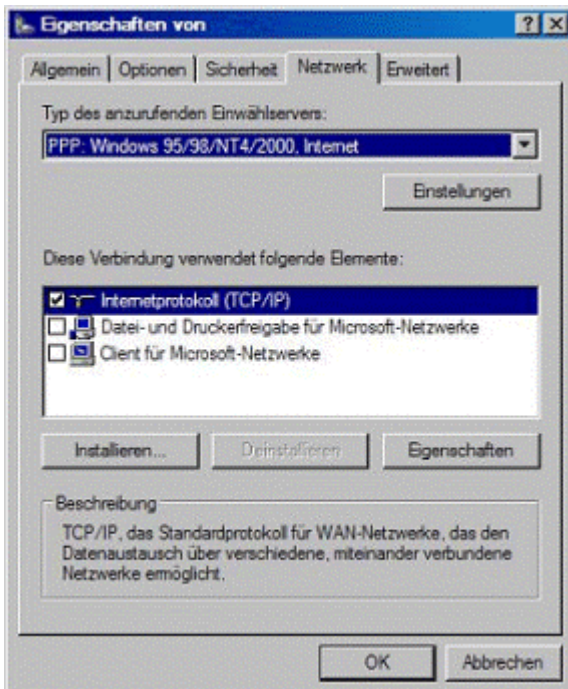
Eigenschaften von

? X

Allgemein | Optionen | Sicherheit | Netzwerk | Erweitert

Typ des anzurufenden Einwählservers:

PPP: Windows 95/98/NT4/2000, Internet

Einstellungen

Diese Verbindung verwendet folgende Elemente:

Internetprotokoll (TCP/IP)
Datei- und Druckerfreigabe für Microsoft-Netzwerke
Client für Microsoft-Netzwerke

Installieren... | Deinstallieren | Eigenschaften

Beschreibung

TCP/IP, das Standardprotokoll für WAN-Netzwerke, das den Datenaustausch über verschiedene, miteinander verbundene Netzwerke ermöglicht.

OK | Abbrechen